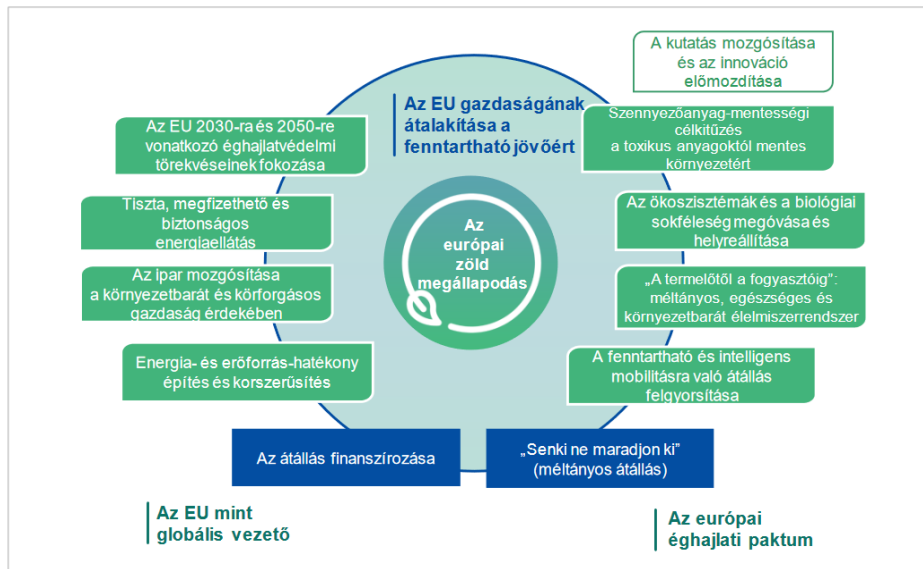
A kutatás mozgósítása és az innováció előmozdítása

Az EU gazdaságának átalakítása a fenntartható jövőért

Az EU 2030-ra és 2050-re vonatkozó éghajlatvédelmi törekvéseinek fokozása

Tiszta, megfizethető és biztonságos energiaellátás

Az ipar mozgósítása a környezetbarát és körforgásos gazdaság érdekében

Energia- és erőforrás-hatékony építés és korszerűsítés

Az európai zöld megállapodás

Szennyezőanyag-mentességi célkitűzés a toxikus anyagoktól mentes környezetért

Az ökoszisztémák és a biológiai sokféleség megóvása és helyreállítása

„A termelőtől a fogyasztóig": méltányos, egészséges és környezetbarát élelmiszerrendszer

A fenntartható és intelligens mobilitásra való átállás felgyorsítása

Az átállás finanszírozása

„Senki ne maradjon ki" (méltányos átállás)

Az EU mint globális vezető

Az európai éghajlati paktum